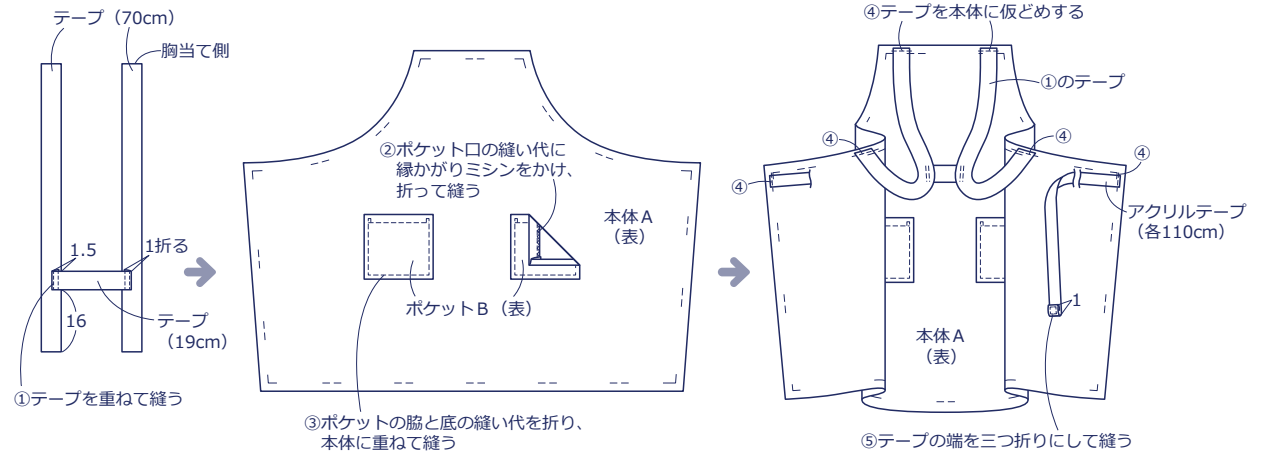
テープ（70cm）
胸当て側
1.5
1折る
16
テープ（19cm）
①テープを重ねて縫う

②ポケット口の縫い代に縁かがりミシンをかけ、折って縫う
本体A（表）
ポケットB（表）
③ポケットの脇と底の縫い代を折り、本体に重ねて縫う

④テープを本体に仮どめする
①のテープ
④
④
④
④
アクリルテープ（各110cm）
1
本体A（表）
⑤テープの端を三つ折りにして縫う